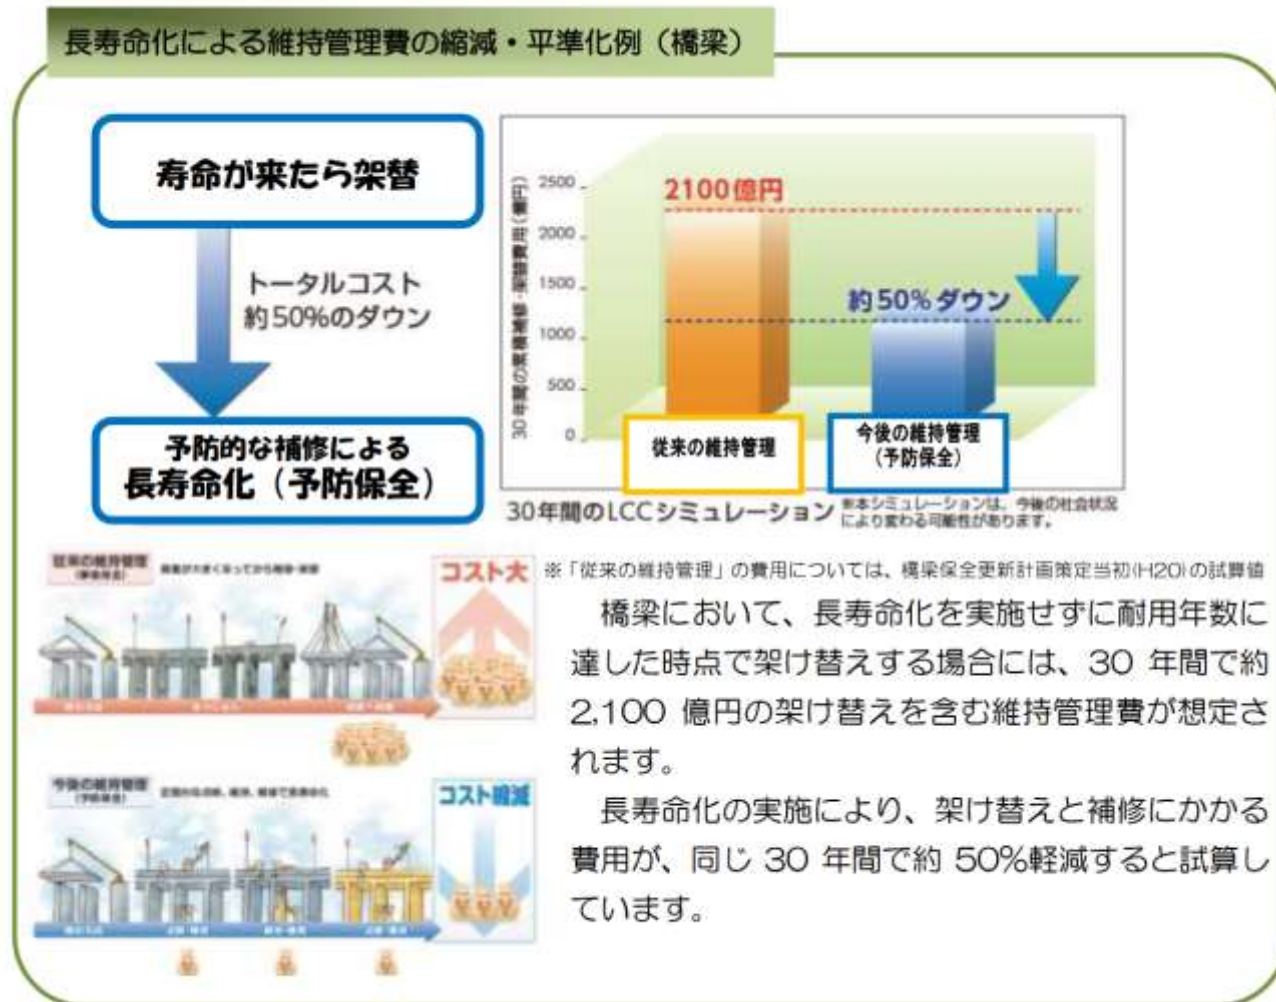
長寿命化による維持管理費の縮減・平準化例（橋梁）

寿命が来たら架替

トータルコスト
約50%のダウン

予防的な補修による
長寿命化（予防保全）

30年間の事業費（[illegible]）（億円）

2500
2000
1500
1000
500
0

2100億円

約50%ダウン

従来の維持管理

今後の維持管理
（予防保全）

30年間のLCCシミュレーション ※本シミュレーションは、今後の社会状況により変わる可能性があります。

従来の維持管理 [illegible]

コスト大

今後の維持管理 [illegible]

コスト縮減

※「従来の維持管理」の費用については、橋梁保全更新計画策定当初(H20)の試算値

橋梁において、長寿命化を実施せずに耐用年数に達した時点で架け替えする場合には、30 年間で約 2,100 億円の架け替えを含む維持管理費が想定されます。

長寿命化の実施により、架け替えと補修にかかる費用が、同じ 30 年間で約 50%軽減すると試算しています。